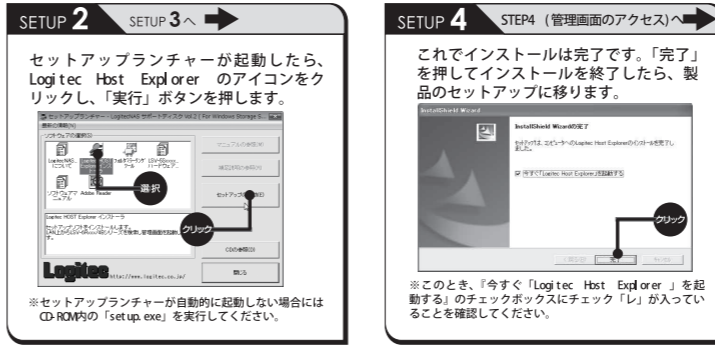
SETUP 2 SETUP 3へ

セットアップランチャーが起動したら、Logitec Host Explorer のアイコンをクリックし、「実行」ボタンを押します。

セットアップランチャー - LogitecNAS サポートディスク Vol.2 [ For Windows Storage S...

選択

クリック

Logitec http://www.logitec.co.jp/

閉じる

※セットアップランチャーが自動的に起動しない場合にはCD-ROM内の「setup.exe」を実行してください。

SETUP 4 STEP4（管理画面のアクセス）へ

これでインストールは完了です。「完了」を押してインストールを終了したら、製品のセットアップに移ります。

InstallShield Wizard

InstallShield Wizardの完了

今すぐ「Logitec Host Explorer」を起動する

クリック

※このとき、『今すぐ「Logitec Host Explorer」を起動する』のチェックボックスにチェック「レ」が入っていることを確認してください。